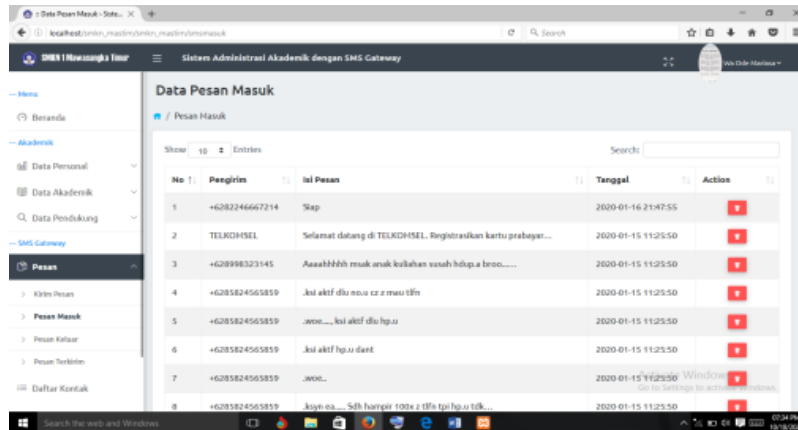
:: Data Pesan Masuk - Siste... ×

localhost/smkn_mastim/smkn_mastim/smsmasuk

Search

SMKN 1 Mawasangka Timur

Sistem Administrasi Akademik dengan SMS Gateway

Wa Ode Mariana

-- Menu

Beranda

-- Akademik

Data Personal

Data Akademik

Data Pendukung

-- SMS Gateway

Pesan

Kirim Pesan

Pesan Masuk

Pesan Keluar

Pesan Terkirim

Daftar Kontak

Data Pesan Masuk

/ Pesan Masuk

Show 10 Entries

Search:

| No | Pengirim | Isi Pesan | Tanggal | Action |
|---|---|---|---|---|
| 1 | +6282246667214 | Siap | 2020-01-16 21:47:55 | |
| 2 | TELKOMSEL | Selamat datang di TELKOMSEL. Registrasikan kartu prabayar... | 2020-01-15 11:25:50 | |
| 3 | +628998323145 | Aaaahhhhh muak anak kuliahan susah hdup.a broo...... | 2020-01-15 11:25:50 | |
| 4 | +6285824565859 | .ksi aktf dlu no.u cz z mau tlfn | 2020-01-15 11:25:50 | |
| 5 | +6285824565859 | .woe...., ksi aktf dlu hp.u | 2020-01-15 11:25:50 | |
| 6 | +6285824565859 | .ksi aktf hp.u dant | 2020-01-15 11:25:50 | |
| 7 | +6285824565859 | .woe.. | 2020-01-15 11:25:50 | |
| 8 | +6285824565859 | .ksyn ea..... Sdh hampir 100x z tlfn tpi hp.u tdk... | 2020-01-15 11:25:50 | |

Activate Windows
Go to Settings to activate Windows.

Search the web and Windows

07:34 PM
1/18/2020